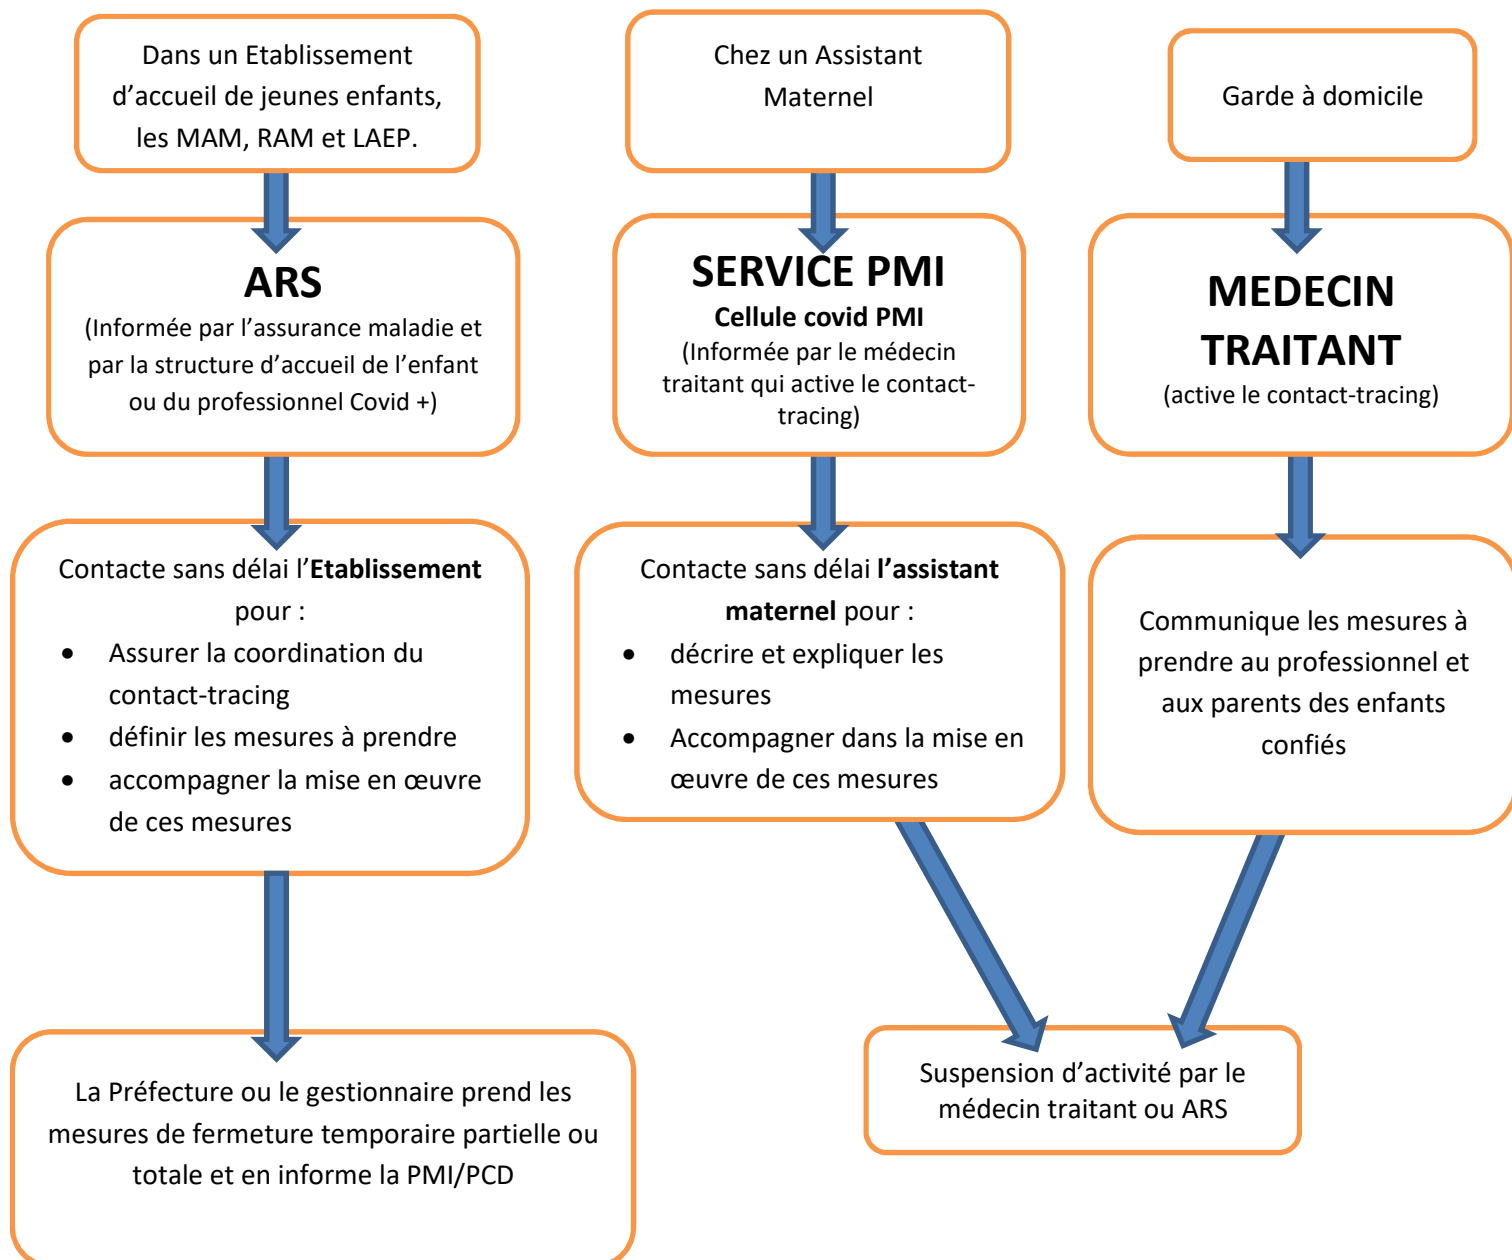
Dans un Etablissement d'accueil de jeunes enfants, les MAM, RAM et LAEP.

ARS
(Informée par l'assurance maladie et par la structure d'accueil de l'enfant ou du professionnel Covid +)

Contacte sans délai l'**Etablissement** pour :
- Assurer la coordination du contact-tracing
- définir les mesures à prendre
- accompagner la mise en œuvre de ces mesures

La Préfecture ou le gestionnaire prend les mesures de fermeture temporaire partielle ou totale et en informe la PMI/PCD

Chez un Assistant Maternel

SERVICE PMI
**Cellule covid PMI**
(Informée par le médecin traitant qui active le contact-tracing)

Contacte sans délai **l'assistant maternel** pour :
- décrire et expliquer les mesures
- Accompagner dans la mise en œuvre de ces mesures

Garde à domicile

MEDECIN TRAITANT
(active le contact-tracing)

Communique les mesures à prendre au professionnel et aux parents des enfants confiés

Suspension d'activité par le médecin traitant ou ARS